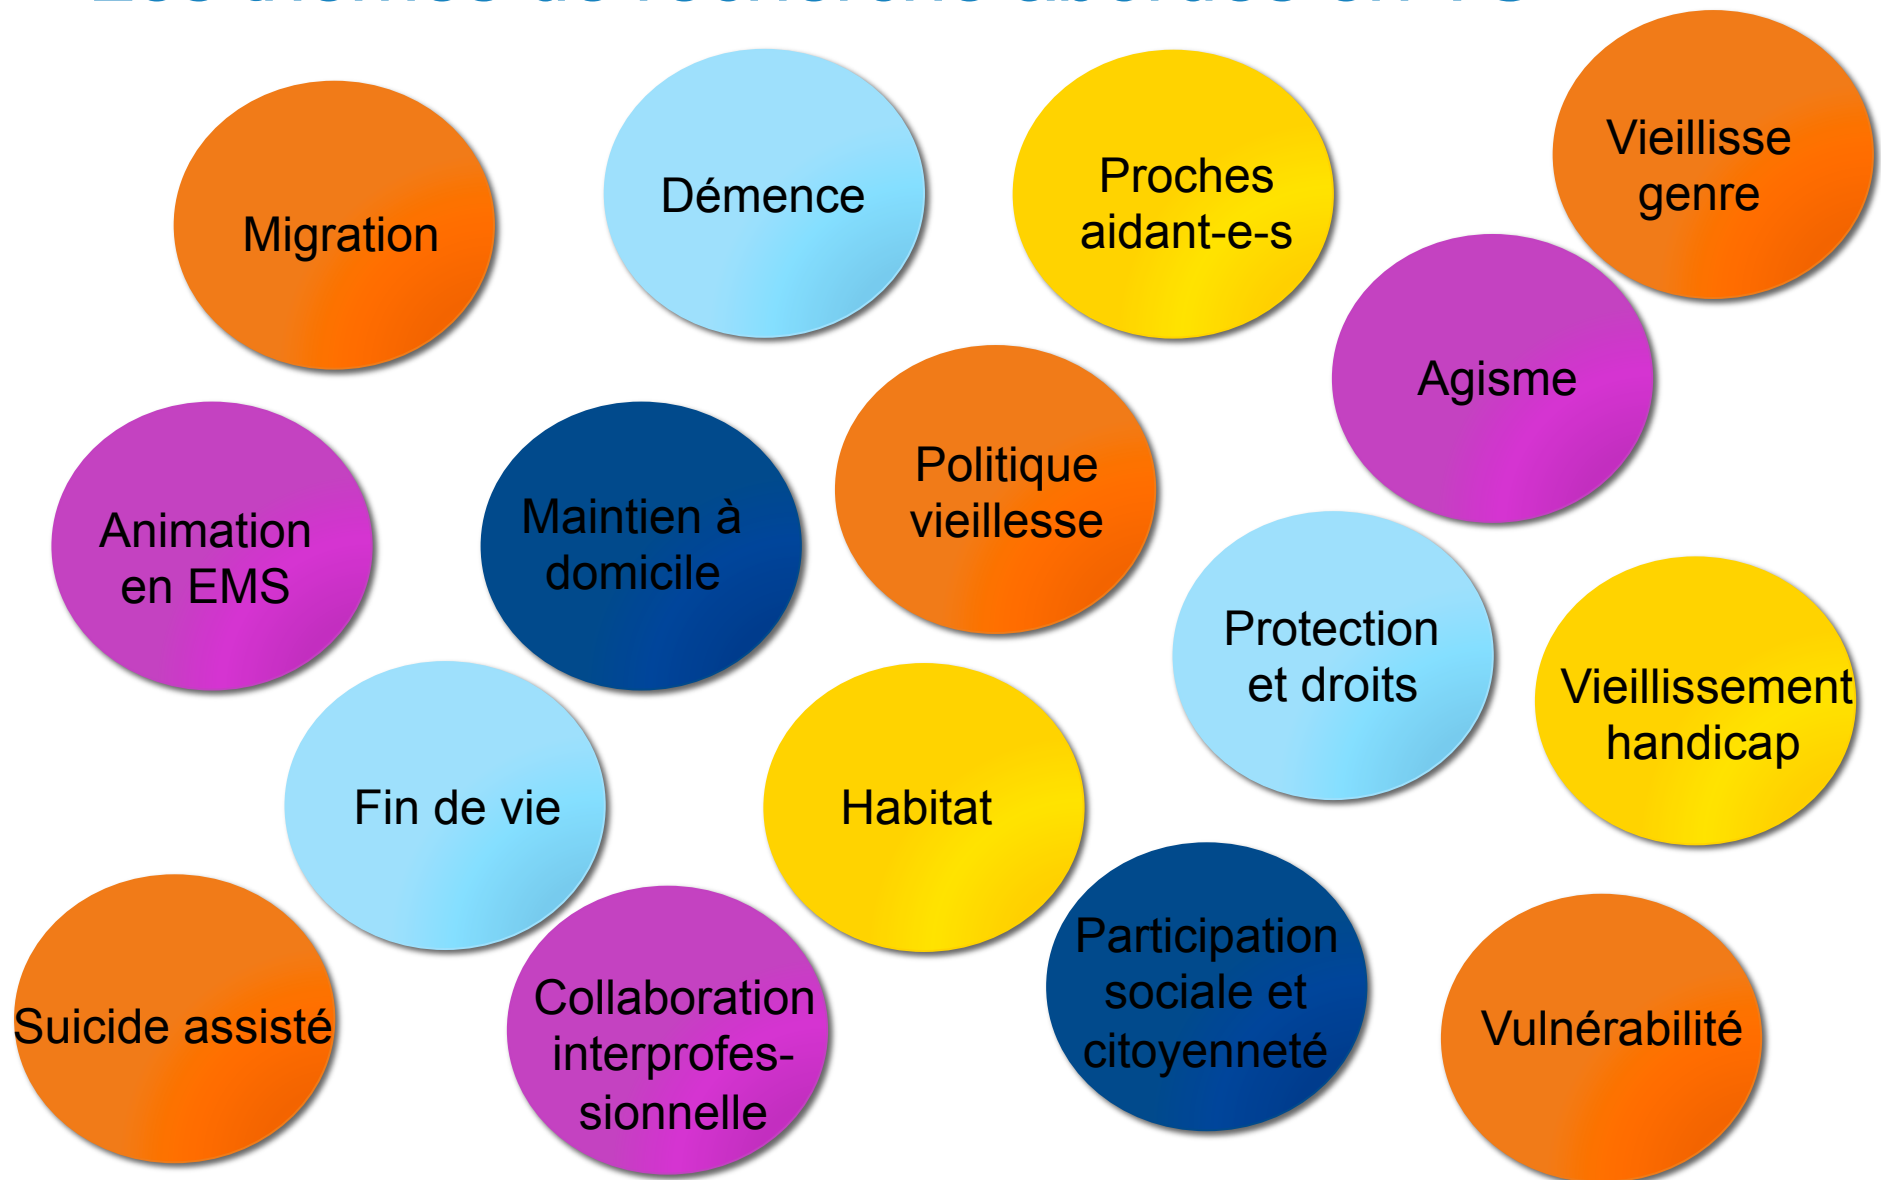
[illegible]

Migration

Démence

Proches aidant-e-s

Vieillisse genre

Agisme

Animation en EMS

Maintien à domicile

Politique vieillesse

Protection et droits

Vieillissement handicap

Fin de vie

Habitat

Suicide assisté

Collaboration interprofessionnelle

Participation sociale et citoyenneté

Vulnérabilité